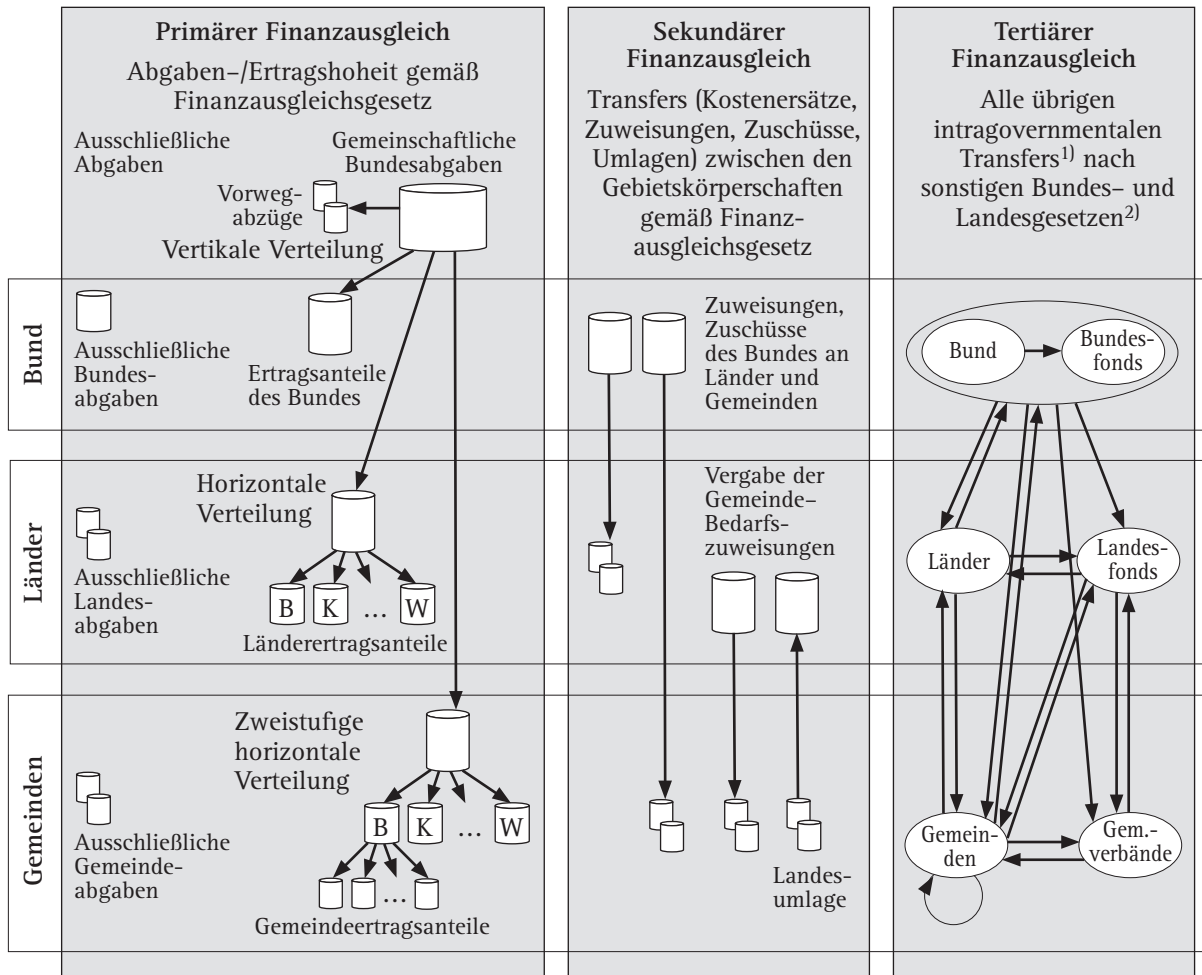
Primärer Finanzausgleich

Abgaben–/Ertragshoheit gemäß Finanzausgleichsgesetz

Ausschließliche Abgaben

Gemeinschaftliche Bundesabgaben

Vorwegabzüge

Vertikale Verteilung

Bund

Ausschließliche Bundesabgaben

Ertragsanteile des Bundes

Länder

Horizontale Verteilung

Ausschließliche Landesabgaben

B K … W

Ländertragsanteile

Gemeinden

Zweistufige horizontale Verteilung

Ausschließliche Gemeindeabgaben

B K … W

Gemeindeertragsanteile

Sekundärer Finanzausgleich

Transfers (Kostenersätze, Zuweisungen, Zuschüsse, Umlagen) zwischen den Gebietskörperschaften gemäß Finanzausgleichsgesetz

Zuweisungen, Zuschüsse des Bundes an Länder und Gemeinden

Vergabe der Gemeinde–Bedarfszuweisungen

Landesumlage

Tertiärer Finanzausgleich

Alle übrigen intragovernmentalen Transfers$^{1)}$ nach sonstigen Bundes– und Landesgesetzen$^{2)}$

Bund

Bundesfonds

Länder

Landesfonds

Gemeinden

Gem.-verbände